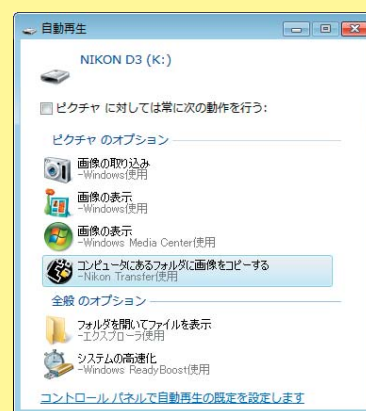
自動再生

NIKON D3 (K:)

ピクチャ に対しては常に次の動作を行う:

ピクチャ のオプション

画像の取り込み
-Windows使用

画像の表示
-Windows使用

画像の表示
-Windows Media Center使用

コンピュータにあるフォルダに画像をコピーする
-Nikon Transfer使用

全般 のオプション

フォルダを開いてファイルを表示
-エクスプローラ使用

システムの高速化
-Windows ReadyBoost使用

コントロール パネルで自動再生の既定を設定します